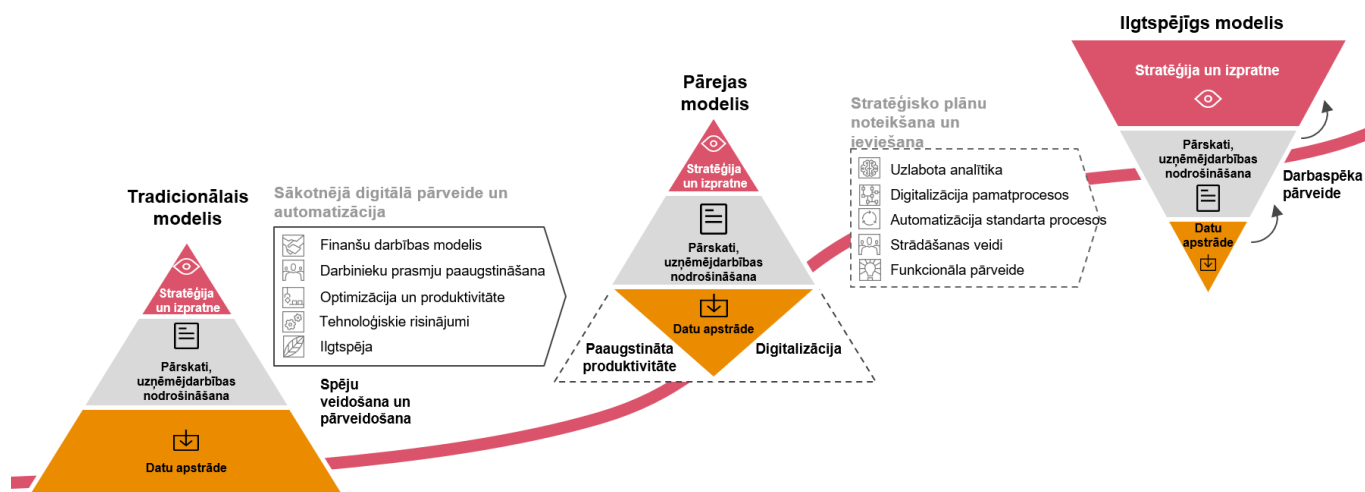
Ilgtspējīgs modelis

Stratēģija un izpratne

Pārskati, uzņēmējdarbības nodrošināšana

Datu apstrāde

Darbaspēka pārveide

Pārejas modelis

Stratēģija un izpratne

Pārskati, uzņēmējdarbības nodrošināšana

Datu apstrāde

Paaugstināta produktivitāte

Digitalizācija

Stratēģisko plānu noteikšana un ieviešana

Uzlabota analītika
Digitalizācija pamatprocesos
Automatizācija standarta procesos
Strādāšanas veidi
Funkcionāla pārveide

Tradicionālais modelis

Sākotnējā digitālā pārveide un automatizācija

Finanšu darbības modelis
Darbinieku prasmju paaugstināšana
Optimizācija un produktivitāte
Tehnoloģiskie risinājumi
Ilgtspēja

Stratēģija un izpratne

Pārskati, uzņēmējdarbības nodrošināšana

Spēju veidošana un pārveidošana

Datu apstrāde